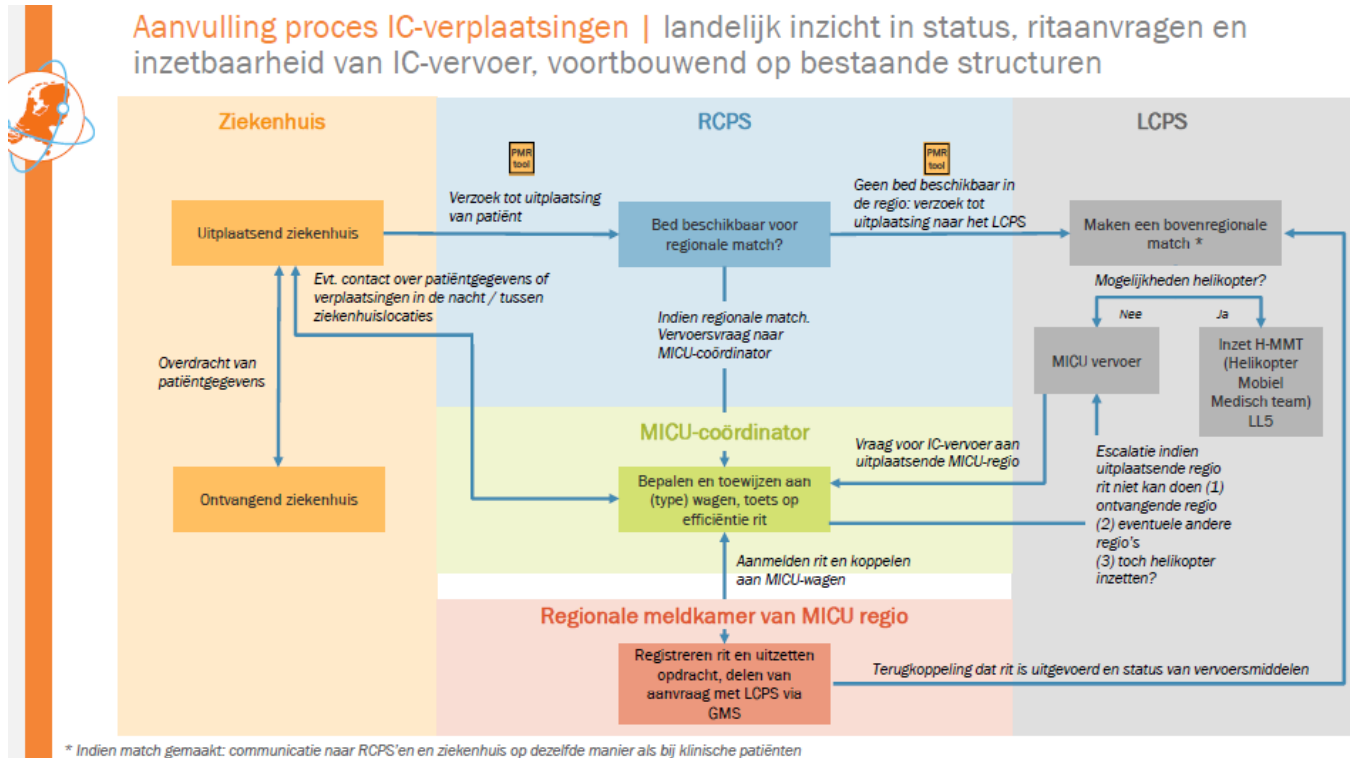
Aanvulling proces IC-verplaatsingen | landelijk inzicht in status, ritaanvragen en inzetbaarheid van IC-vervoer, voortbouwend op bestaande structuren

Ziekenhuis

RCPS

LCPS

PMR tool

PMR tool

Verzoek tot uitplaatsing van patiënt

Geen bed beschikbaar in de regio: verzoek tot uitplaatsing naar het LCPS

Uitplaatsend ziekenhuis

Bed beschikbaar voor regionale match?

Maken een bovenregionale match *

Evt. contact over patiëntgegevens of verplaatsingen in de nacht / tussen ziekenhuislocaties

Mogelijkheden helikopter?

Nee

Ja

Indien regionale match. Vervoersvraag naar MICU-coördinator

MICU vervoer

Inzet H-MMT (Helikopter Mobiel Medisch team) LL5

Overdracht van patiëntgegevens

MICU-coördinator

Vraag voor IC-vervoer aan uitplaatsende MICU-regio

Escalatie indien uitplaatsende regio rit niet kan doen (1) ontvangende regio (2) eventuele andere regio's (3) toch helikopter inzetten?

Ontvangend ziekenhuis

Bepalen en toewijzen aan (type) wagen, toets op efficiëntie rit

Aanmelden rit en koppelen aan MICU-wagen

Regionale meldkamer van MICU regio

Registreren rit en uitzetten opdracht, delen van aanvraag met LCPS via GMS

Terugkoppeling dat rit is uitgevoerd en status van vervoersmiddelen

* Indien match gemaakt: communicatie naar RCPS'en en ziekenhuis op dezelfde manier als bij klinische patiënten